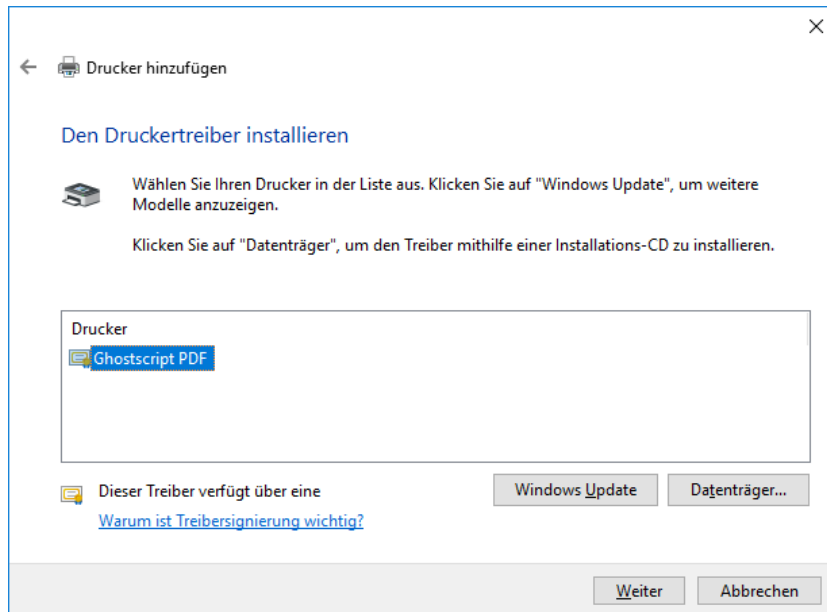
Drucker hinzufügen

Den Druckertreiber installieren

Wählen Sie Ihren Drucker in der Liste aus. Klicken Sie auf "Windows Update", um weitere Modelle anzuzeigen.

Klicken Sie auf "Datenträger", um den Treiber mithilfe einer Installations-CD zu installieren.

Drucker

Ghostscript PDF

Dieser Treiber verfügt über eine

Warum ist Treibersignierung wichtig?

Windows Update

Datenträger...

Weiter

Abbrechen